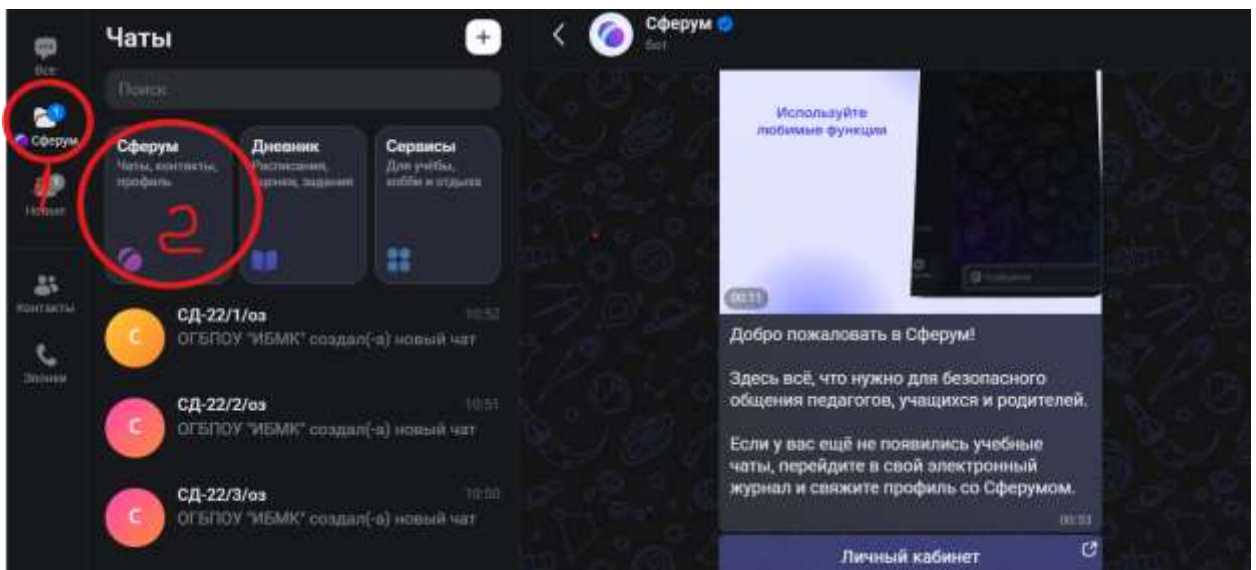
Все

1

Сферум

Новые

Контакты

Звонки

Чаты

Поиск

Сферум
Чаты, контакты, профиль

2

Дневник
Расписание, оценки, задания

Сервисы
Для учёбы, хобби и отдыха

С
СД-22/1/оз
10:52
ОГБПОУ "ИБМК" создал(-а) новый чат

С
СД-22/2/оз
10:51
ОГБПОУ "ИБМК" создал(-а) новый чат

С
СД-22/3/оз
10:50
ОГБПОУ "ИБМК" создал(-а) новый чат

Сферум
бот

Используйте любимые функции

00:11

Добро пожаловать в Сферум!

Здесь всё, что нужно для безопасного общения педагогов, учащихся и родителей.

Если у вас ещё не появились учебные чаты, перейдите в свой электронный журнал и свяжите профиль со Сферумом.

00:53

Личный кабинет